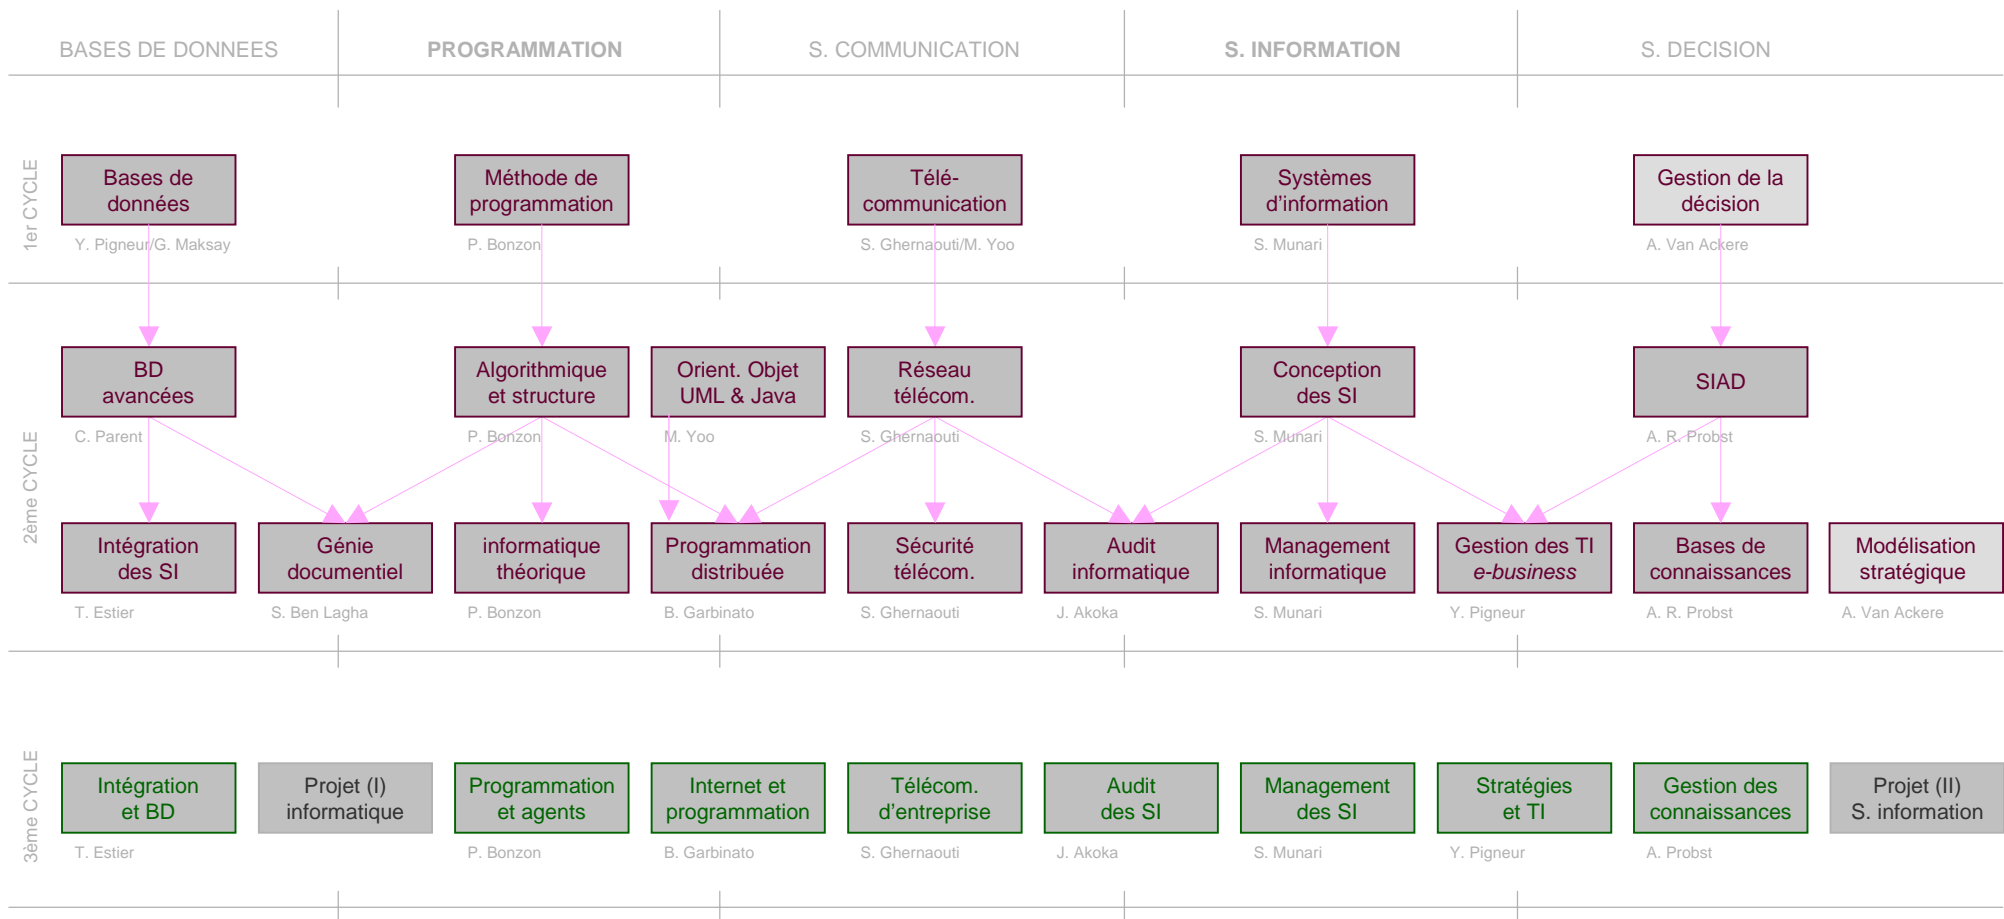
BASES DE DONNEES
PROGRAMMATION
S. COMMUNICATION
S. INFORMATION
S. DECISION

1er CYCLE

Bases de données
Y. Pigneur/G. Maksay

Méthode de programmation
P. Bonzon

Télé-communication
S. Ghernaouti/M. Yoo

Systèmes d'information
S. Munari

Gestion de la décision
A. Van Ackere

2ème CYCLE

BD avancées
C. Parent

Algorithmique et structure
P. Bonzon

Orient. Objet UML & Java
M. Yoo

Réseau télécom.
S. Ghernaouti

Conception des SI
S. Munari

SIAD
A. R. Probst

Intégration des SI
T. Estier

Génie documentiel
S. Ben Lagha

informatique théorique
P. Bonzon

Programmation distribuée
B. Garbinato

Sécurité télécom.
S. Ghernaouti

Audit informatique
J. Akoka

Management informatique
S. Munari

Gestion des TI e-business
Y. Pigneur

Bases de connaissances
A. R. Probst

Modélisation stratégique
A. Van Ackere

3ème CYCLE

Intégration et BD
T. Estier

Projet (I) informatique

Programmation et agents
P. Bonzon

Internet et programmation
B. Garbinato

Télécom. d'entreprise
S. Ghernaouti

Audit des SI
J. Akoka

Management des SI
S. Munari

Stratégies et TI
Y. Pigneur

Gestion des connaissances
A. Probst

Projet (II) S. information